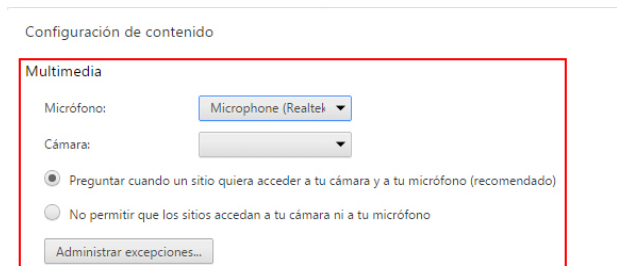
Configuración de contenido

Multimedia

Micrófono: Microphone (Realtek

Cámara:

Preguntar cuando un sitio quiera acceder a tu cámara y a tu micrófono (recomendado)

No permitir que los sitios accedan a tu cámara ni a tu micrófono

Administrar excepciones...